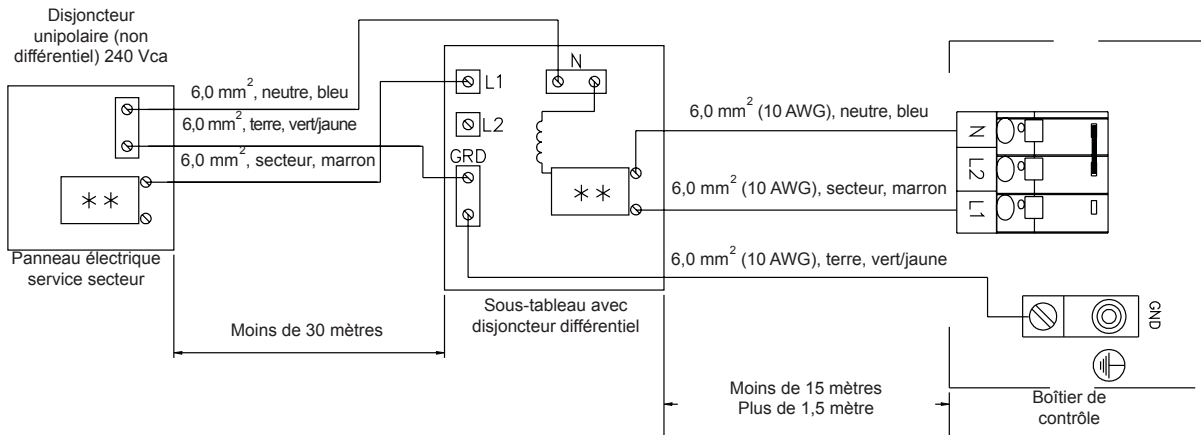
Disjoncteur unipolaire (non différentiel) 240 Vca

6,0 mm$^2$, neutre, bleu
6,0 mm$^2$, terre, vert/jaune
6,0 mm$^2$, secteur, marron

∗∗

Panneau électrique service secteur

L1
L2
N
GRD

∗∗

Sous-tableau avec disjoncteur différentiel

6,0 mm$^2$ (10 AWG), neutre, bleu
6,0 mm$^2$ (10 AWG), secteur, marron
6,0 mm$^2$ (10 AWG), terre, vert/jaune

N
L2
L1

GND

Moins de 30 mètres

Moins de 15 mètres
Plus de 1,5 mètre

Boîtier de contrôle